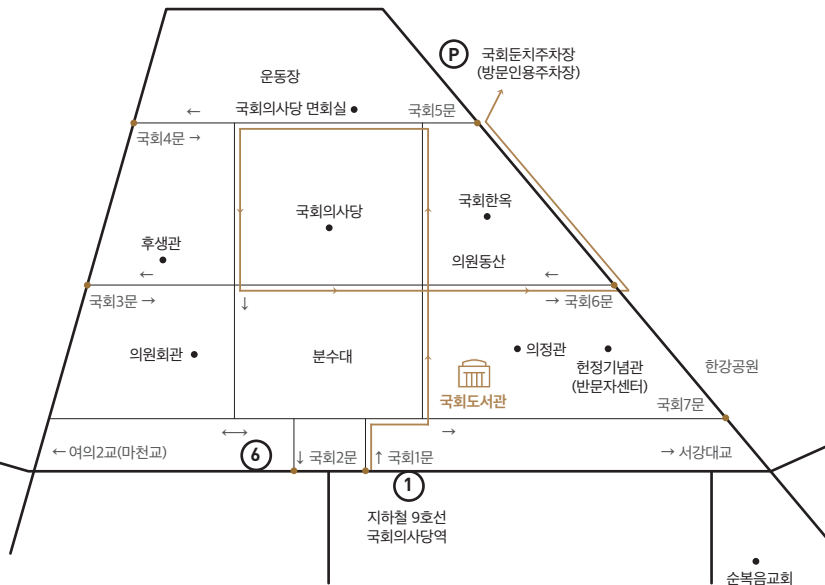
국회둔치주차장
(방문인용주차장)

운동장

←

국회의사당 면회실

국회5문

국회4문 →

국회의사당

국회한옥

후생관

의원동산

←

←

국회3문 →

↓

→ 국회6문

의원회관

분수대

의정관

헌정기념관
(반문자센터)

한강공원

국회도서관

국회7문

⟷

→

← 여의2교(마천교)

6

↓ 국회2문

↑ 국회1문

→ 서강대교

1

지하철 9호선
국회의사당역

순복음교회